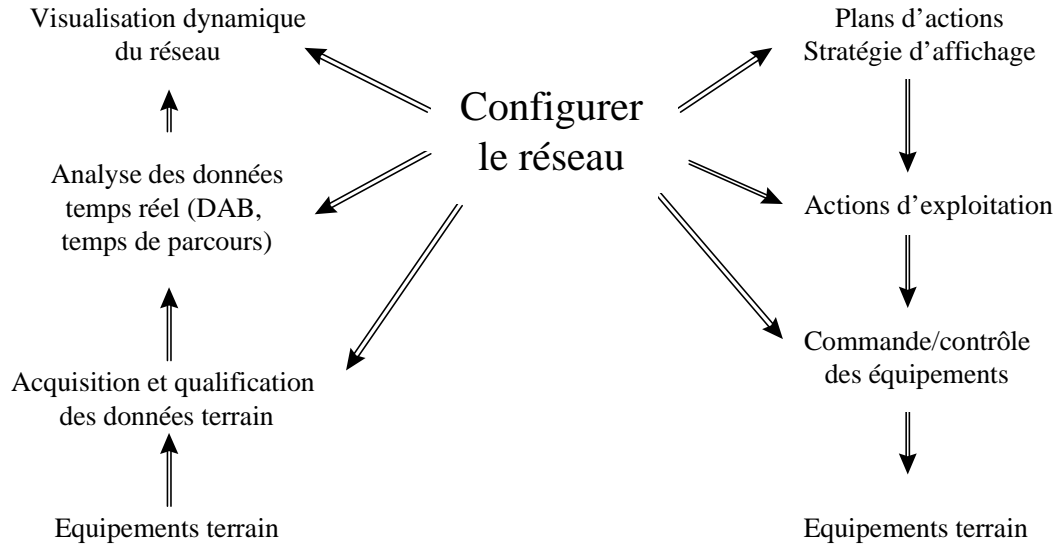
Visualisation dynamique du réseau

Analyse des données temps réel (DAB, temps de parcours)

Acquisition et qualification des données terrain

Equipements terrain

Configurer le réseau

Plans d'actions
Stratégie d'affichage

Actions d'exploitation

Commande/contrôle des équipements

Equipements terrain